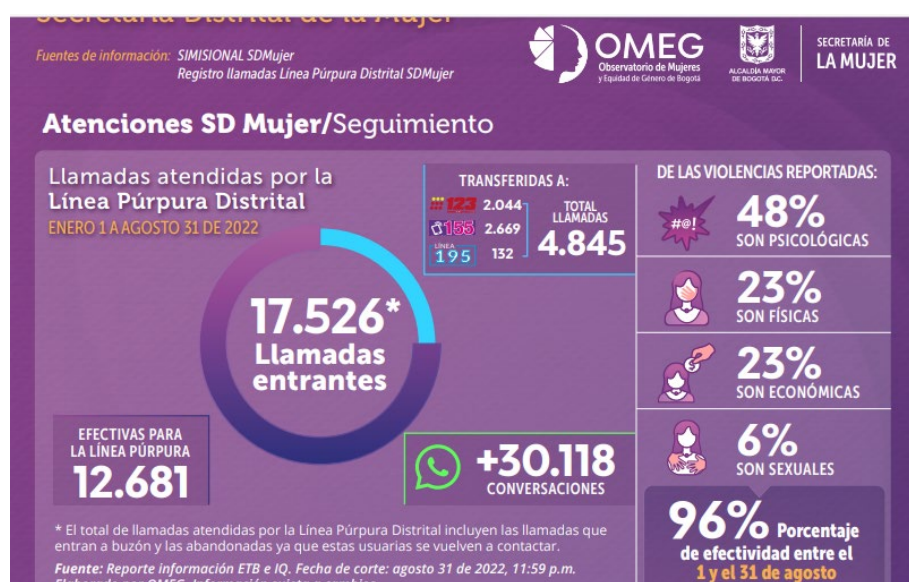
Secretaría Distrital de la Mujer

Fuentes de información: SIMISIONAL SDMujer
Registro llamadas Línea Púrpura Distrital SDMujer

OMEG Observatorio de Mujeres y Equidad de Género de Bogotá

ALCALDÍA MAYOR DE BOGOTÁ D.C.

SECRETARÍA DE LA MUJER

Atenciones SD Mujer/Seguimiento

Llamadas atendidas por la Línea Púrpura Distrital
ENERO 1 A AGOSTO 31 DE 2022

17.526* Llamadas entrantes

TRANSFERIDAS A:
123 2.044
155 2.669
LÍNEA 195 132
TOTAL LLAMADAS 4.845

DE LAS VIOLENCIAS REPORTADAS:
#@!
48% SON PSICOLÓGICAS
23% SON FÍSICAS
23% SON ECONÓMICAS
6% SON SEXUALES

EFECTIVAS PARA LA LÍNEA PÚRPURA 12.681

+30.118 CONVERSACIONES

96% Porcentaje de efectividad entre el 1 y el 31 de agosto

* El total de llamadas atendidas por la Línea Púrpura Distrital incluyen las llamadas que entran a buzón y las abandonadas ya que estas usuarias se vuelven a contactar.

Fuente: Reporte información ETB e IQ. Fecha de corte: agosto 31 de 2022, 11:59 p.m.
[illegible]